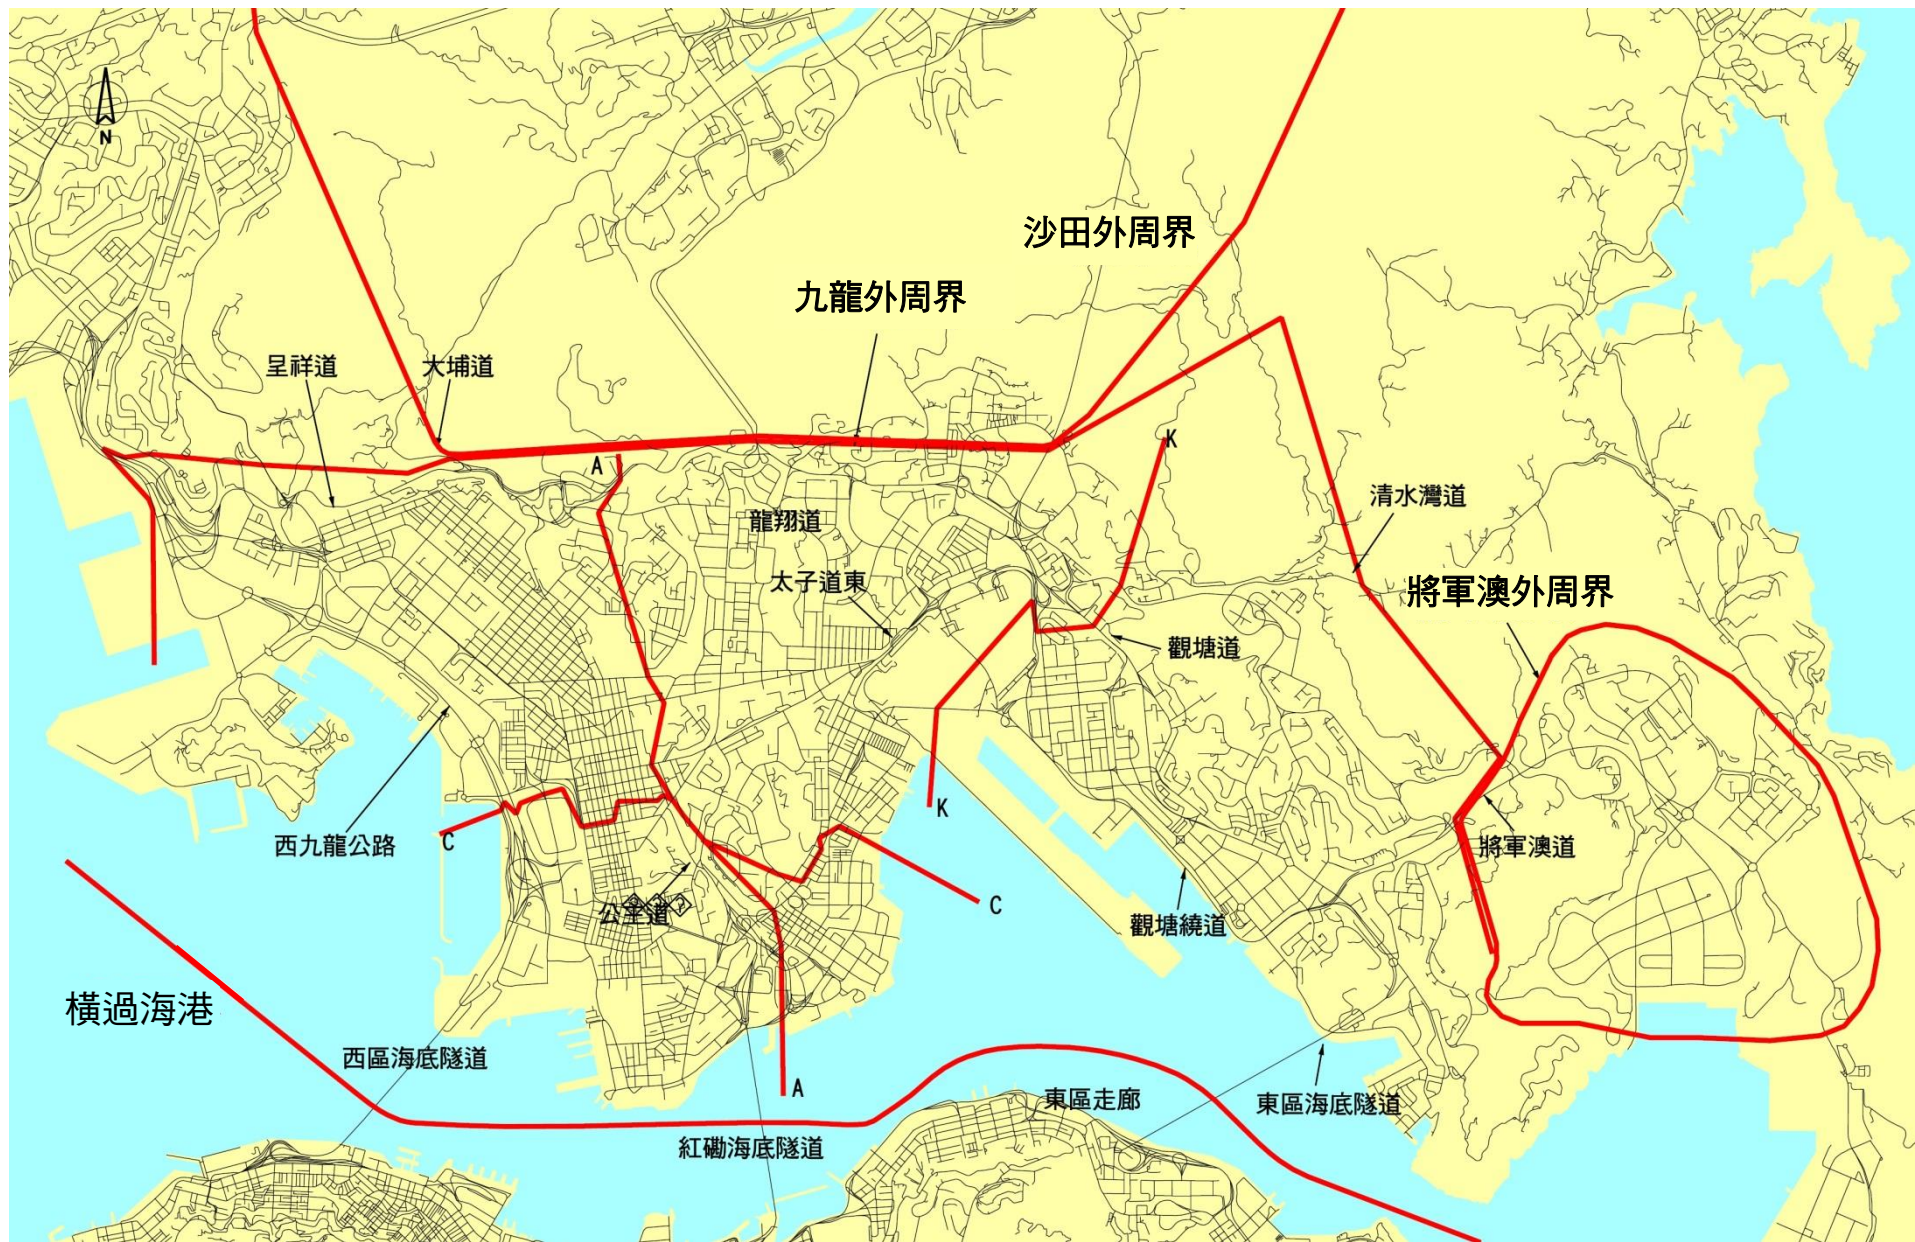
N

沙田外周界

九龍外周界

呈祥道

大埔道

A

K

清水灣道

龍翔道

太子道東

將軍澳外周界

觀塘道

西九龍公路

C

K

將軍澳道

C

公主道

觀塘繞道

橫過海港

西區海底隧道

A

東區走廊

東區海底隧道

紅磡海底隧道